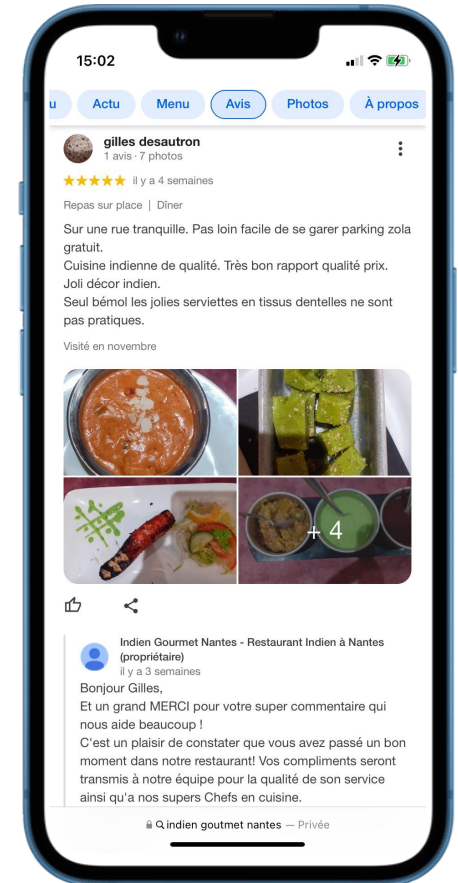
15:02

u Actu Menu Avis Photos À propos

gilles desautron
1 avis · 7 photos

★★★★★ il y a 4 semaines

Repas sur place | Dîner

Sur une rue tranquille. Pas loin facile de se garer parking zola gratuit.
Cuisine indienne de qualité. Très bon rapport qualité prix.
Joli décor indien.
Seul bémol les jolies serviettes en tissus dentelles ne sont pas pratiques.

Visité en novembre

+ 4

Indien Gourmet Nantes - Restaurant Indien à Nantes (propriétaire)
il y a 3 semaines

Bonjour Gilles,
Et un grand MERCI pour votre super commentaire qui nous aide beaucoup !
C'est un plaisir de constater que vous avez passé un bon moment dans notre restaurant! Vos compliments seront transmis à notre équipe pour la qualité de son service ainsi qu'a nos supers Chefs en cuisine.

indien goutmet nantes — Privée